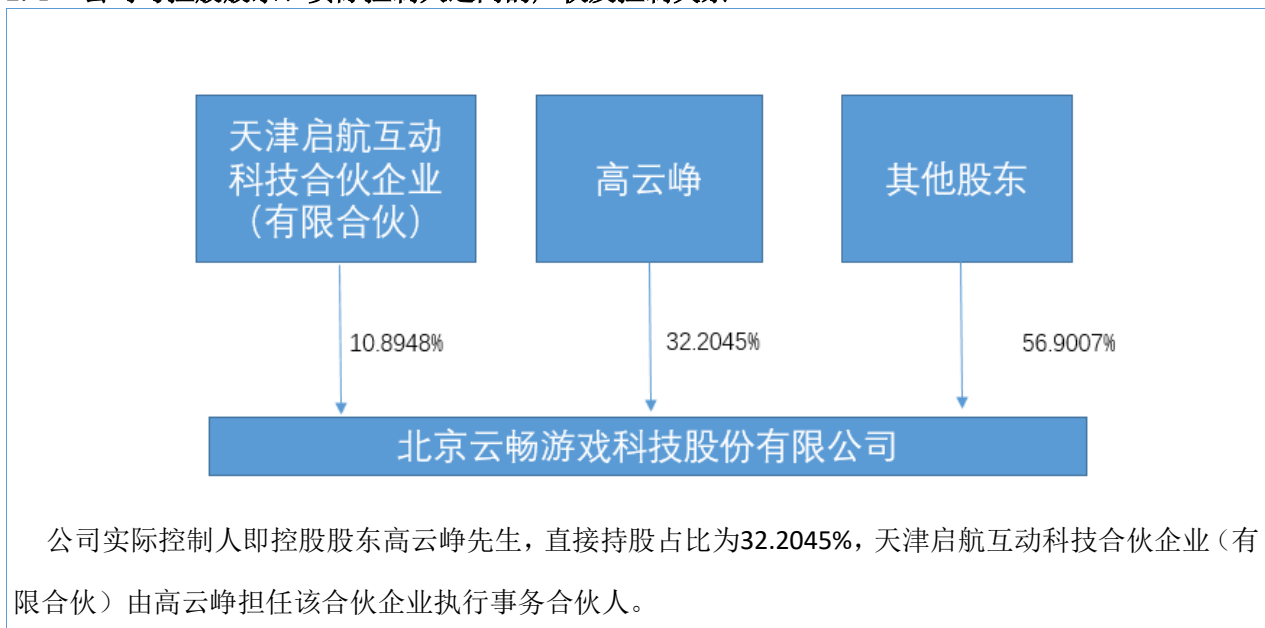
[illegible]

天津启航互动科技合伙企业（有限合伙）

高云峥

其他股东

10.8948%

32.2045%

56.9007%

北京云畅游戏科技股份有限公司

公司实际控制人即控股股东高云峥先生，直接持股占比为32.2045%，天津启航互动科技合伙企业（有限合伙）由高云峥担任该合伙企业执行事务合伙人。